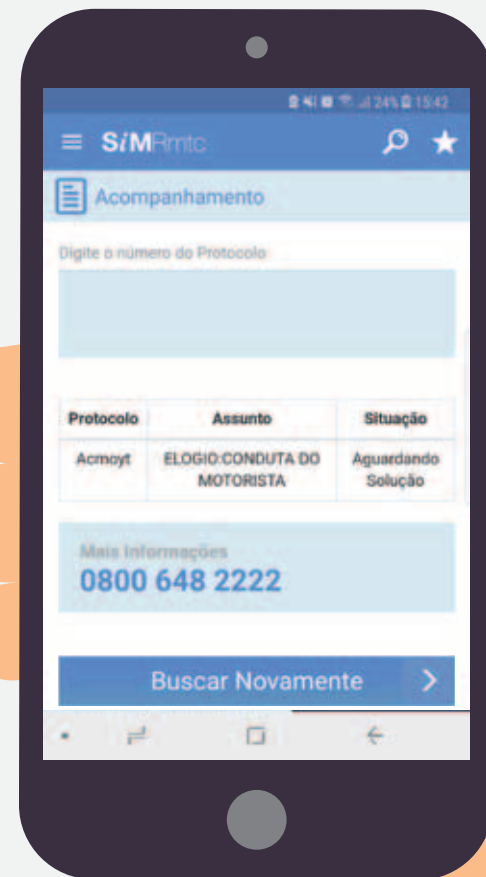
24% 15:42

SiMRmtc

Acompanhamento

Digite o número do Protocolo

| Protocolo | Assunto | Situação |
|---|---|---|
| Acmoyt | ELOGIO:CONDUTA DO MOTORISTA | Aguardando Solução |

Mais Informações
0800 648 2222

Buscar Novamente